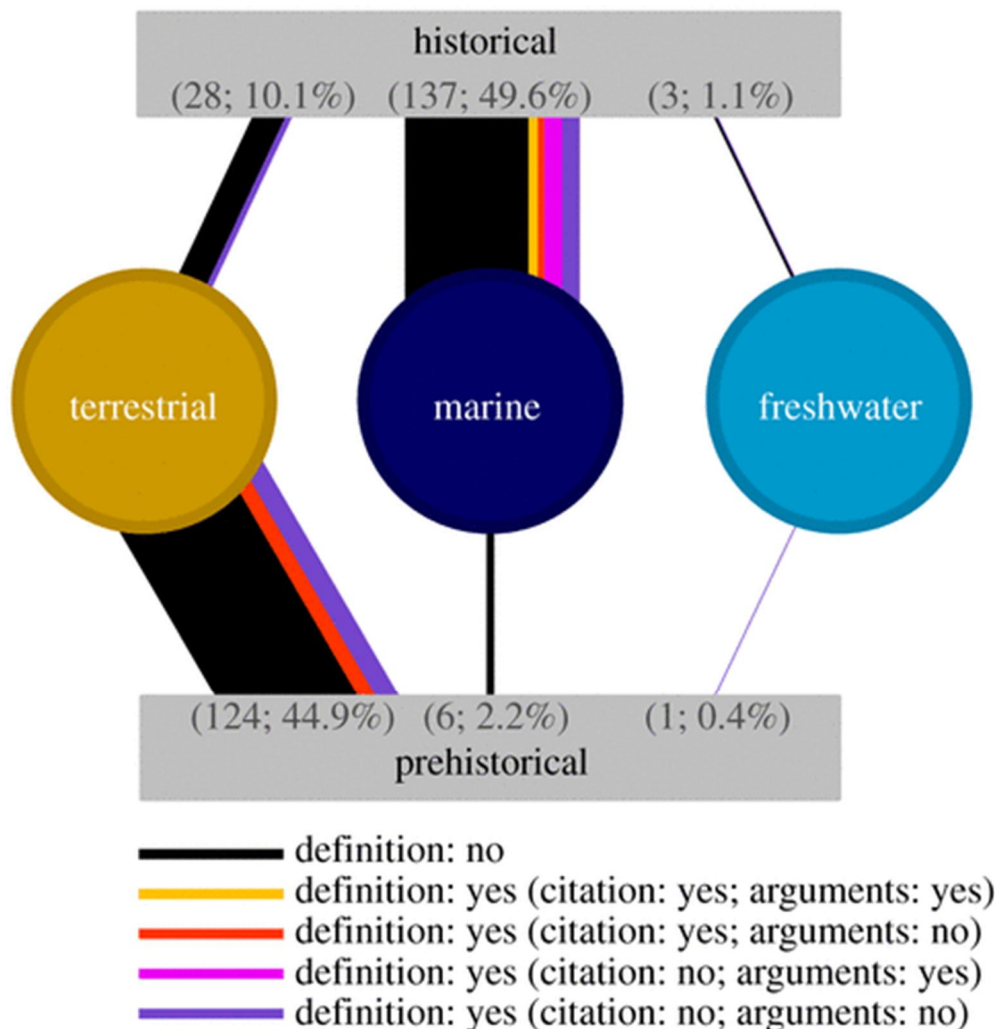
historical
(28; 10.1%) (137; 49.6%) (3; 1.1%)

terrestrial
marine
freshwater

(124; 44.9%) (6; 2.2%) (1; 0.4%)
prehistorical

definition: no
definition: yes (citation: yes; arguments: yes)
definition: yes (citation: yes; arguments: no)
definition: yes (citation: no; arguments: yes)
definition: yes (citation: no; arguments: no)